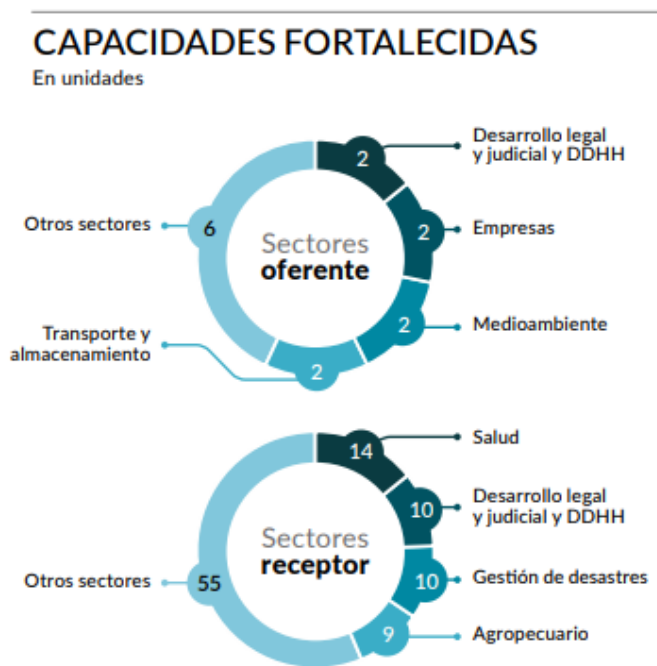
CAPACIDADES FORTALECIDAS
En unidades

Sectores oferente

2 Desarrollo legal y judicial y DDHH
2 Empresas
2 Medioambiente
2 Transporte y almacenamiento
6 Otros sectores

Sectores receptor

14 Salud
10 Desarrollo legal y judicial y DDHH
10 Gestión de desastres
9 Agropecuario
55 Otros sectores